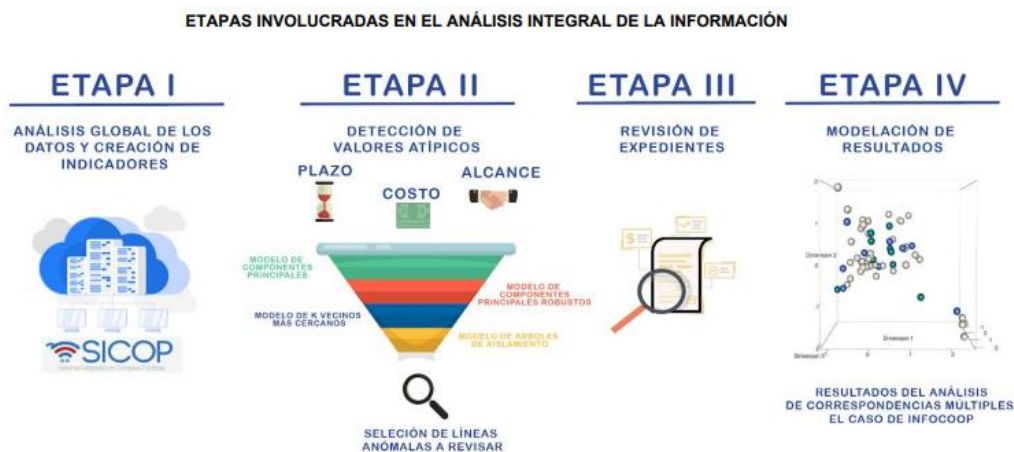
ETAPAS INVOLUCRADAS EN EL ANÁLISIS INTEGRAL DE LA INFORMACIÓN

ETAPA I

ANÁLISIS GLOBAL DE LOS DATOS Y CREACIÓN DE INDICADORES

SICOP

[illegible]

ETAPA II

DETECCIÓN DE VALORES ATÍPICOS

PLAZO

COSTO

ALCANCE

MODELO DE COMPONENTES PRINCIPALES

MODELO DE COMPONENTES PRINCIPALES ROBUSTOS

MODELO DE K VECINOS MÁS CERCANOS

MODELO DE ÁRBOLES DE AISLAMIENTO

SELECCIÓN DE LÍNEAS ANÓMALAS A REVISAR

ETAPA III

REVISIÓN DE EXPEDIENTES

ETAPA IV

MODELACIÓN DE RESULTADOS

Dimension 2

Dimension 1

Dimension 3

RESULTADOS DEL ANÁLISIS DE CORRESPONDENCIAS MÚLTIPLES EL CASO DE INFOCOOP